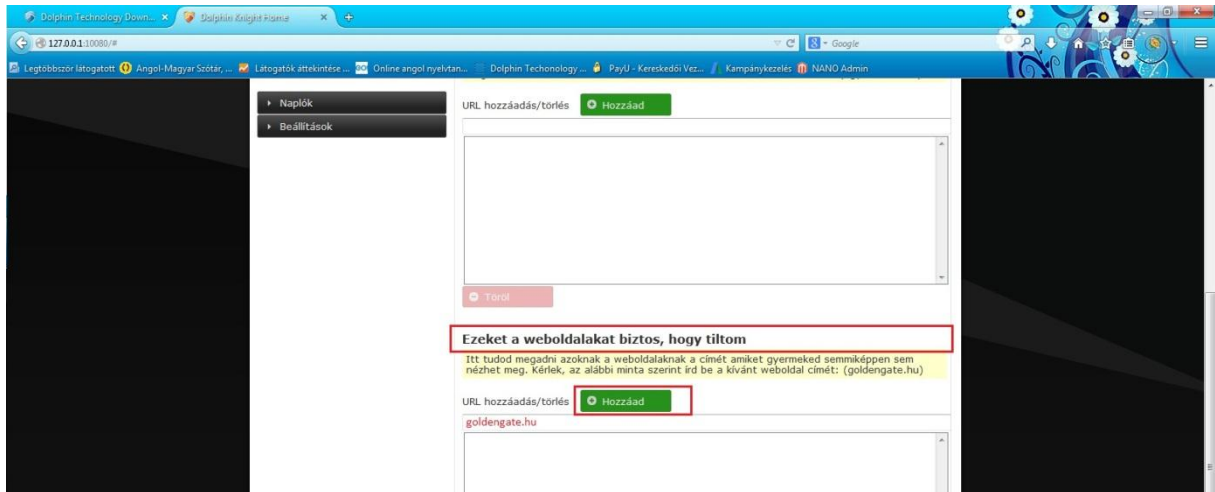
Dolphin Technology Down... ×
Dolphin Knight Home ×
+
127.0.0.1:10080/#
Google
Legtöbbször látogatott
Angol-Magyar Szótár, ...
Látogatók áttekintése ...
Online angol nyelvtan...
Dolphin Techonology ...
PayU - Kereskedői Vez...
Kampánykezelés
NANO Admin

Naplók
Beállítások

URL hozzáadás/törlés
Hozzáad

Töröl

Ezeket a weboldalakat biztos, hogy tiltom

Itt tudod megadni azoknak a weboldalaknak a címét amiket gyermeked semmiképpen sem nézhet meg. Kérlek, az alábbi minta szerint írd be a kívánt weboldal címét: (goldengate.hu)

URL hozzáadás/törlés
Hozzáad

goldengate.hu